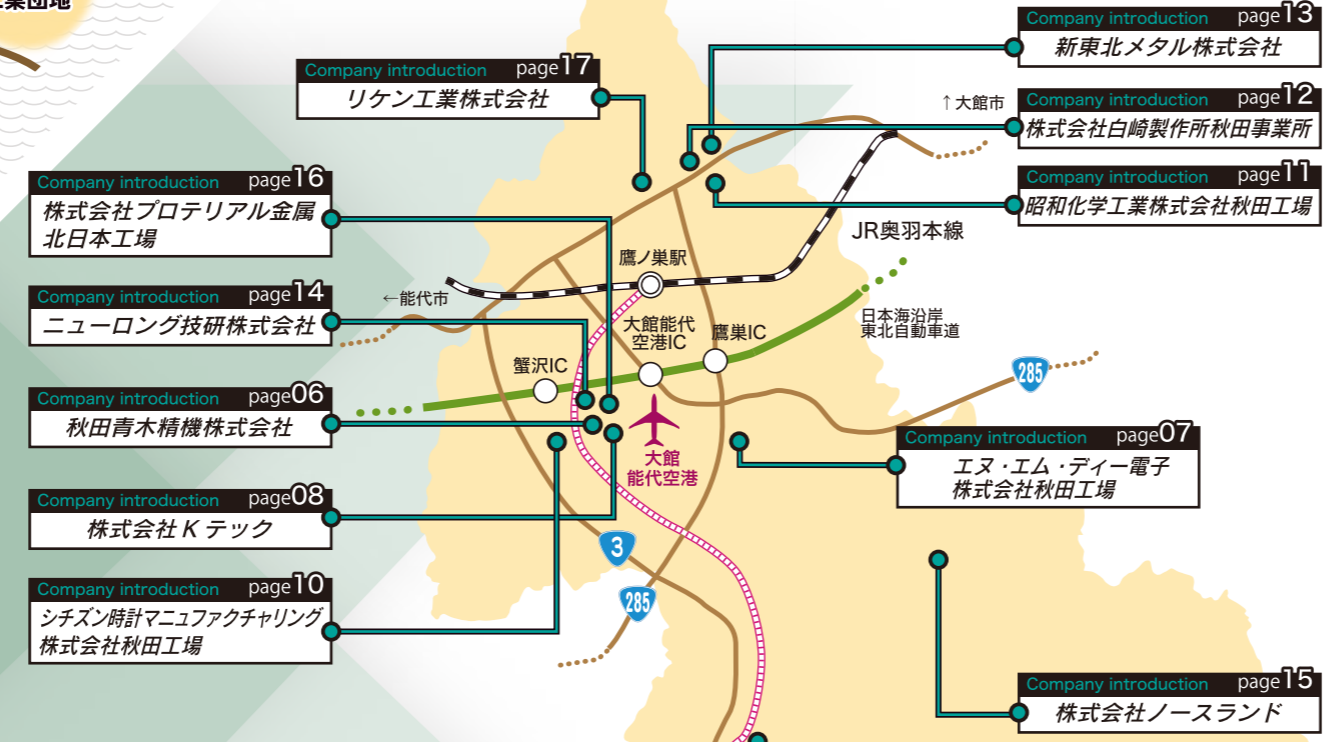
業団地

Company introduction page13
新東北メタル株式会社

Company introduction page17
リケン工業株式会社

↑大館市

Company introduction page12
株式会社白崎製作所秋田事業所

Company introduction page16
株式会社プロテリアル金属
北日本工場

Company introduction page11
昭和化学工業株式会社秋田工場

JR奥羽本線

鷹ノ巣駅

Company introduction page14
ニューロング技研株式会社

←能代市

大館能代
空港IC

鷹巣IC

日本海沿岸
東北自動車道

蟹沢IC

285

Company introduction page06
秋田青木精機株式会社

大館
能代空港

Company introduction page07
エヌ・エム・ディー電子
株式会社秋田工場

Company introduction page08
株式会社Ｋテック

3

285

Company introduction page10
シチズン時計マニュファクチャリング
株式会社秋田工場

Company introduction page15
株式会社ノースランド